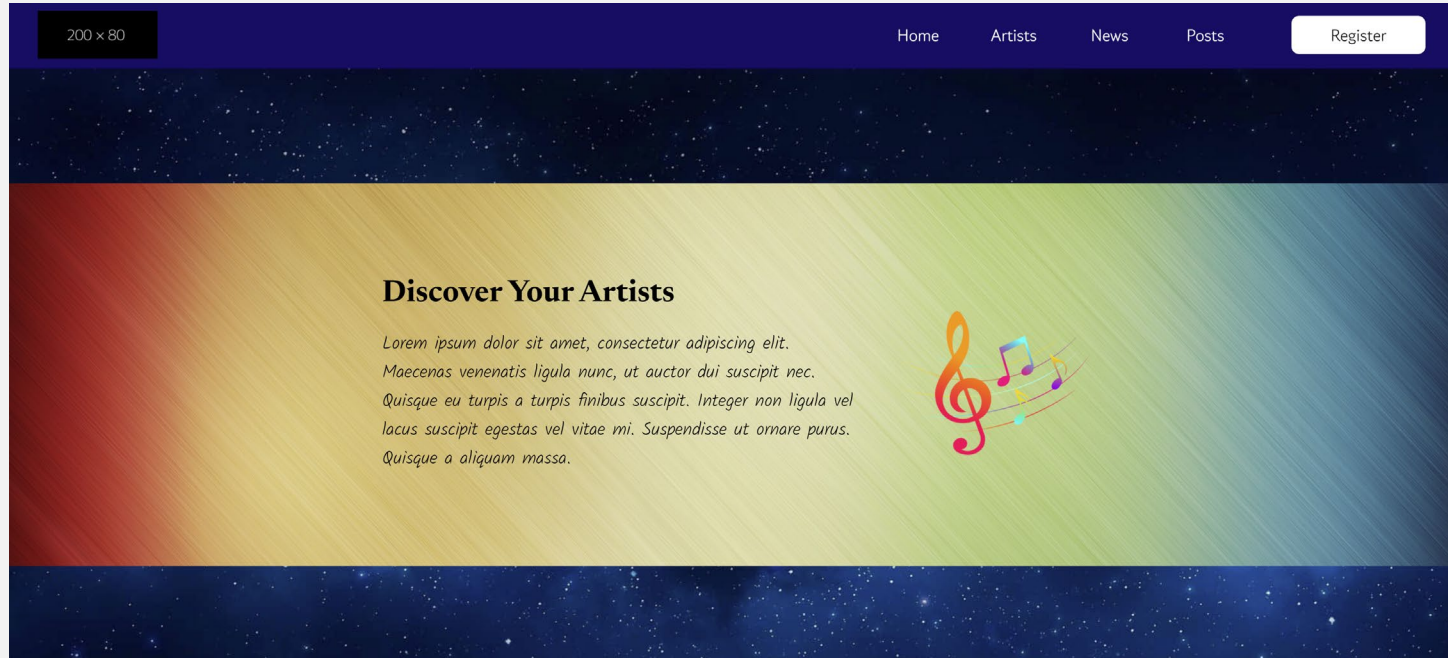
200 × 80

Home Artists News Posts

Register

Discover Your Artists

Lorem ipsum dolor sit amet, consectetur adipiscing elit. Maecenas venenatis ligula nunc, ut auctor dui suscipit nec. Quisque eu turpis a turpis finibus suscipit. Integer non ligula vel lacus suscipit egestas vel vitae mi. Suspendisse ut ornare purus. Quisque a aliquam massa.